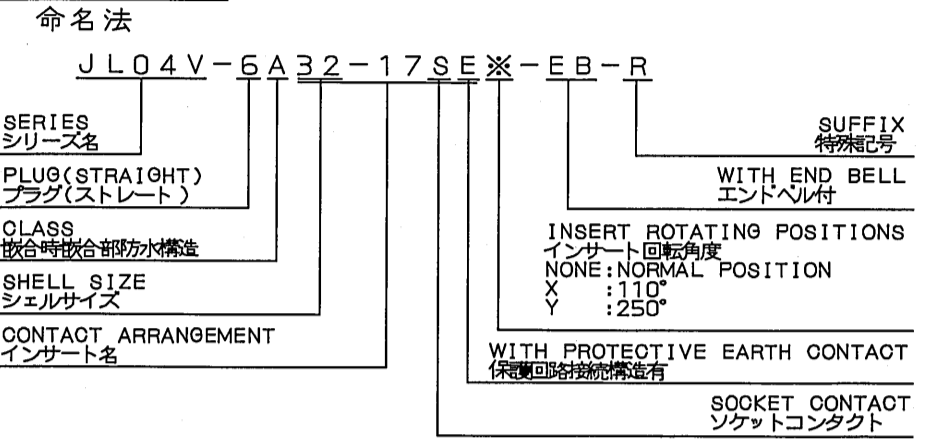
命名法

JL04V-6A32-17SE※-EB-R

SERIES
シリーズ名

PLUG(STRAIGHT)
プラグ(ストレート)

CLASS
嵌合時嵌合部防水構造

SHELL SIZE
シェルサイズ

CONTACT ARRANGEMENT
インサート名

SUFFIX
特殊記号

WITH END BELL
エンドベル付

INSERT ROTATING POSITIONS
インサート回転角度
NONE:NORMAL POSITION
X :110°
Y :250°

WITH PROTECTIVE EARTH CONTACT
保護回路接続構造有

SOCKET CONTACT
ソケットコンタクト